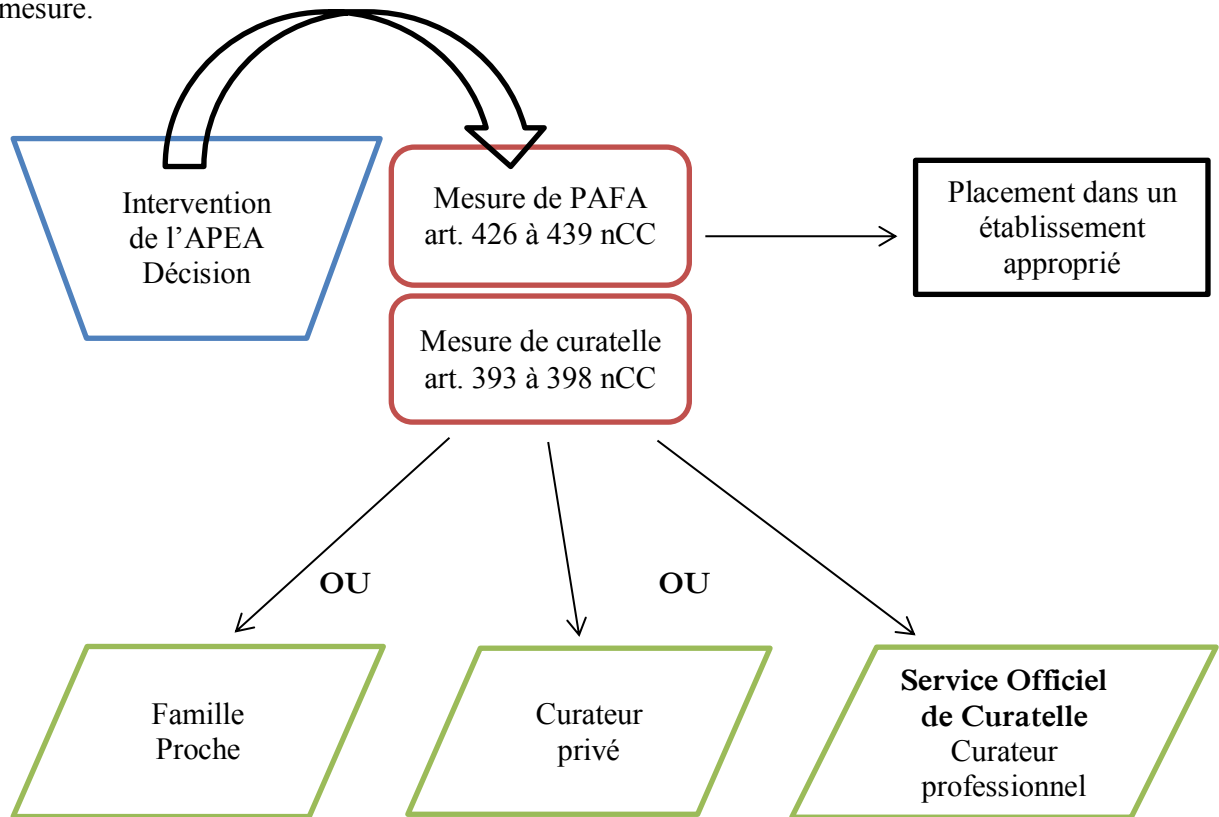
mesure.

Intervention de l’APEA Décision

Mesure de PAFA art. 426 à 439 nCC

Placement dans un établissement approprié

Mesure de curatelle art. 393 à 398 nCC

OU

OU

Famille Proche

Curateur privé

**Service Officiel de Curatelle** Curateur professionnel